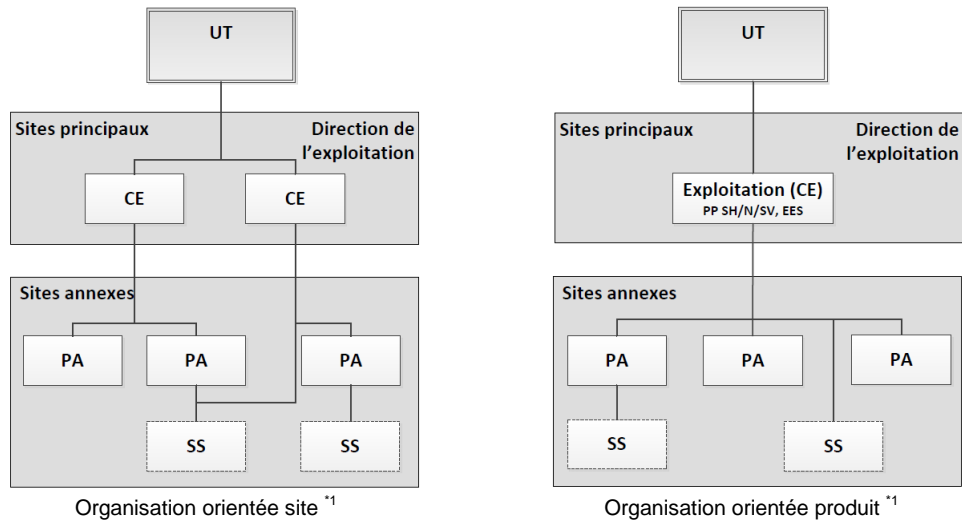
UT

Sites principaux

Direction de l'exploitation

CE

CE

Sites annexes

PA

PA

PA

SS

SS

Organisation orientée site $^{*1}$

UT

Sites principaux

Direction de l'exploitation

Exploitation (CE)
PP SH/N/SV, EES

Sites annexes

PA

PA

PA

SS

SS

Organisation orientée produit $^{*1}$